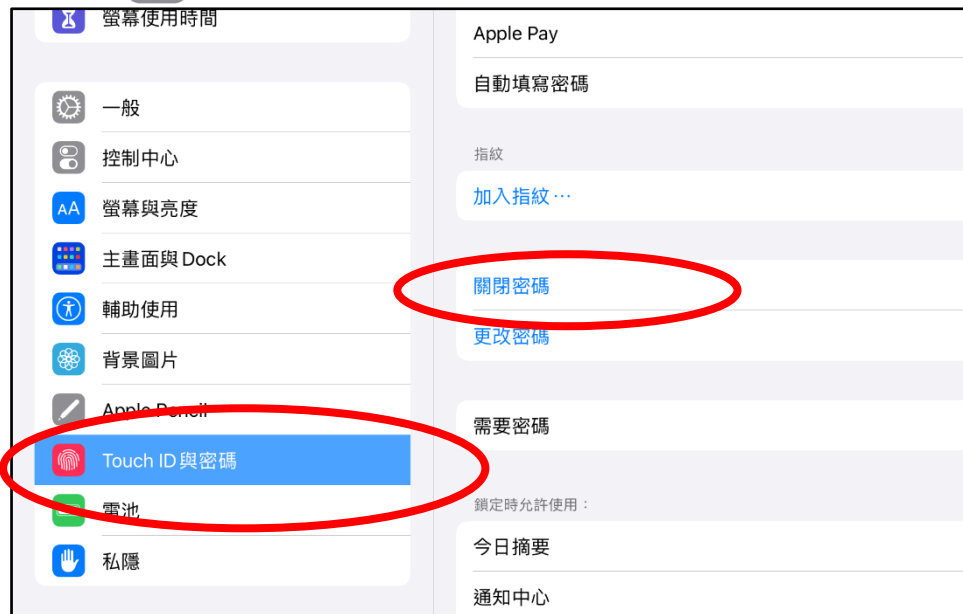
螢幕使用時間

一般
控制中心
螢幕與亮度
主畫面與 Dock
輔助使用
背景圖片
Apple Pencil
Touch ID與密碼
電池
私隱

Apple Pay
自動填寫密碼

指紋
加入指紋⋯

關閉密碼
更改密碼

需要密碼

鎖定時允許使用：
今日摘要
通知中心